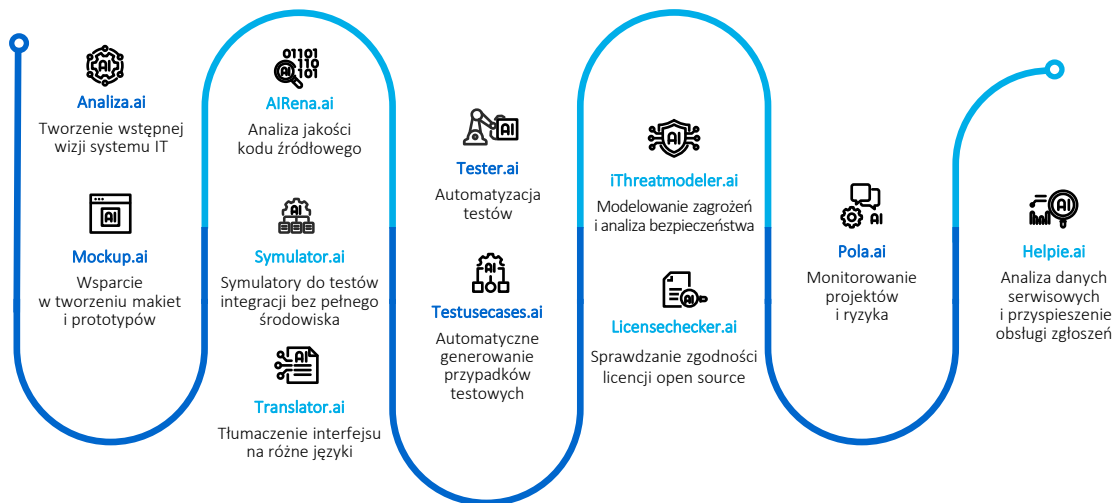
Analiza.ai
Tworzenie wstępnej wizji systemu IT

Mockup.ai
Wsparcie w tworzeniu makiet i prototypów

AIRena.ai
Analiza jakości kodu źródłowego

Symulator.ai
Symulatory do testów integracji bez pełnego środowiska

Translator.ai
Tłumaczenie interfejsu na różne języki

Tester.ai
Automatyzacja testów

Testusecases.ai
Automatyczne generowanie przypadków testowych

iThreatmodeler.ai
Modelowanie zagrożeń i analiza bezpieczeństwa

Licensechecker.ai
Sprawdzanie zgodności licencji open source

Pola.ai
Monitorowanie projektów i ryzyka

Helpie.ai
Analiza danych serwisowych i przyspieszenie obsługi zgłoszeń